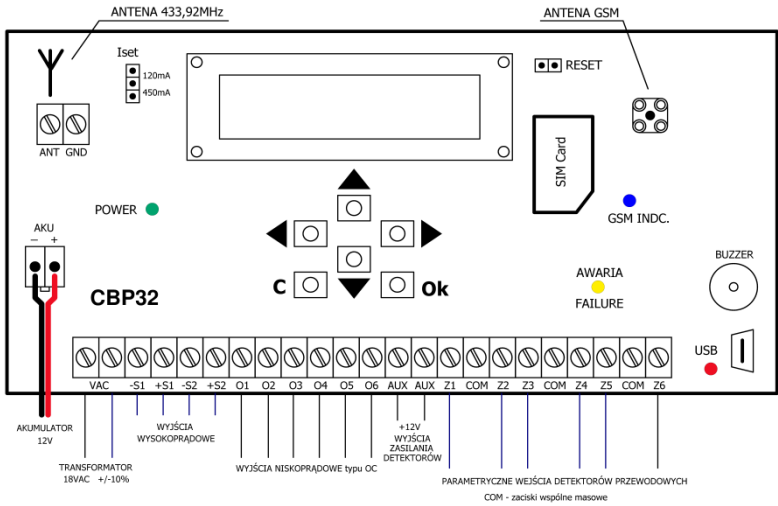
ANTENA 433,92MHz

ANTENA GSM

Iset

120mA

450mA

RESET

ANT GND

SIM Card

POWER

GSM INDC.

AKU

– +

BUZZER

AWARIA

FAILURE

C

Ok

CBP32

USB

VAC -S1 +S1 -S2 +S2 O1 O2 O3 O4 O5 O6 AUX AUX Z1 COM Z2 Z3 COM Z4 Z5 COM Z6

AKUMULATOR 12V

TRANSFORMATOR 18VAC +/-10%

WYJŚCIA WYSOKOPRĄDOWE

WYJŚCIA NISKOPRĄDOWE typu OC

+12V WYJŚCIA ZASILANIA DETEKTORÓW

PARAMETRYCZNE WEJŚCIA DETEKTORÓW PRZEWODOWYCH

COM - zaciski wspólne masowe